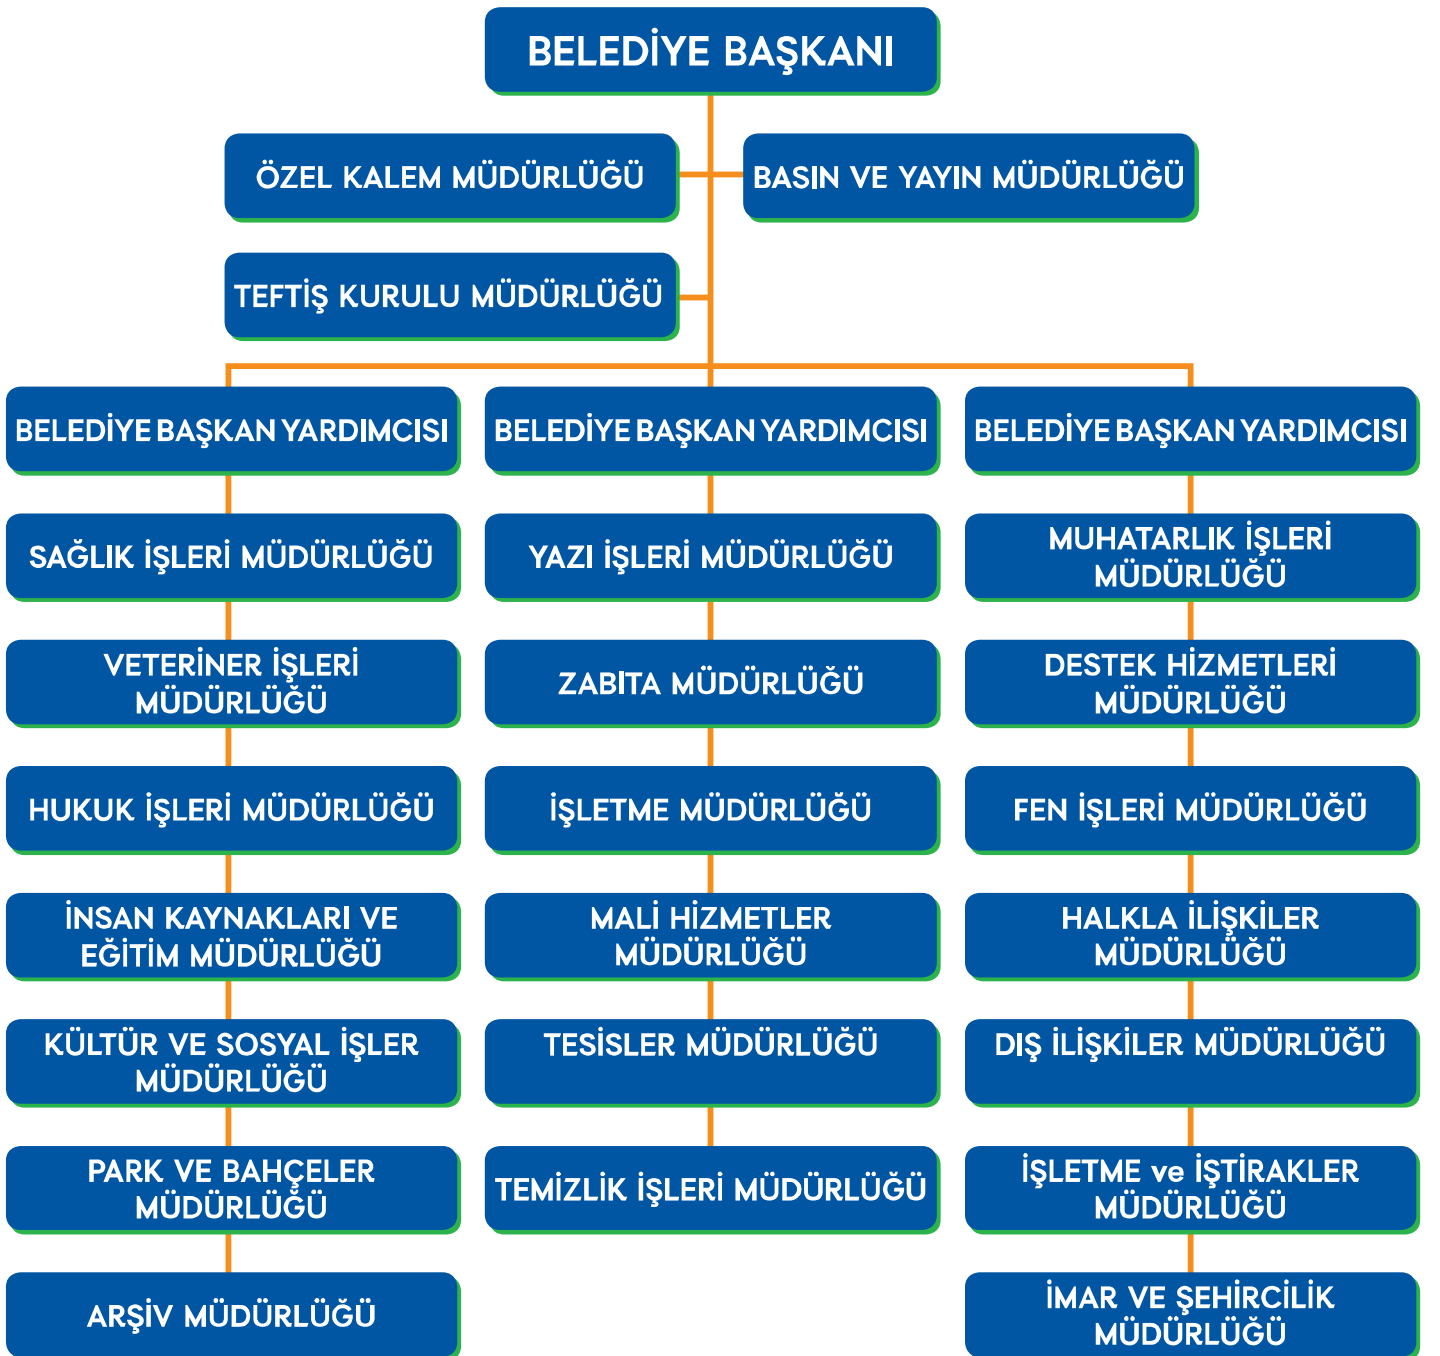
BELEDİYE BAŞKANI

ÖZEL KALEM MÜDÜRLÜĞÜ

BASIN VE YAYIN MÜDÜRLÜĞÜ

TEFTİŞ KURULU MÜDÜRLÜĞÜ

BELEDİYE BAŞKAN YARDIMCISI

SAĞLIK İŞLERİ MÜDÜRLÜĞÜ

VETERİNER İŞLERİ MÜDÜRLÜĞÜ

HUKUK İŞLERİ MÜDÜRLÜĞÜ

İNSAN KAYNAKLARI VE EĞİTİM MÜDÜRLÜĞÜ

KÜLTÜR VE SOSYAL İŞLER MÜDÜRLÜĞÜ

PARK VE BAHÇELER MÜDÜRLÜĞÜ

ARŞİV MÜDÜRLÜĞÜ

BELEDİYE BAŞKAN YARDIMCISI

YAZI İŞLERİ MÜDÜRLÜĞÜ

ZABITA MÜDÜRLÜĞÜ

İŞLETME MÜDÜRLÜĞÜ

MALİ HİZMETLER MÜDÜRLÜĞÜ

TESİSLER MÜDÜRLÜĞÜ

TEMİZLİK İŞLERİ MÜDÜRLÜĞÜ

BELEDİYE BAŞKAN YARDIMCISI

MUHATARLIK İŞLERİ MÜDÜRLÜĞÜ

DESTEK HİZMETLERİ MÜDÜRLÜĞÜ

FEN İŞLERİ MÜDÜRLÜĞÜ

HALKLA İLİŞKİLER MÜDÜRLÜĞÜ

DIŞ İLİŞKİLER MÜDÜRLÜĞÜ

İŞLETME ve İŞTİRAKLER MÜDÜRLÜĞÜ

İMAR VE ŞEHİRCİLİK MÜDÜRLÜĞÜ